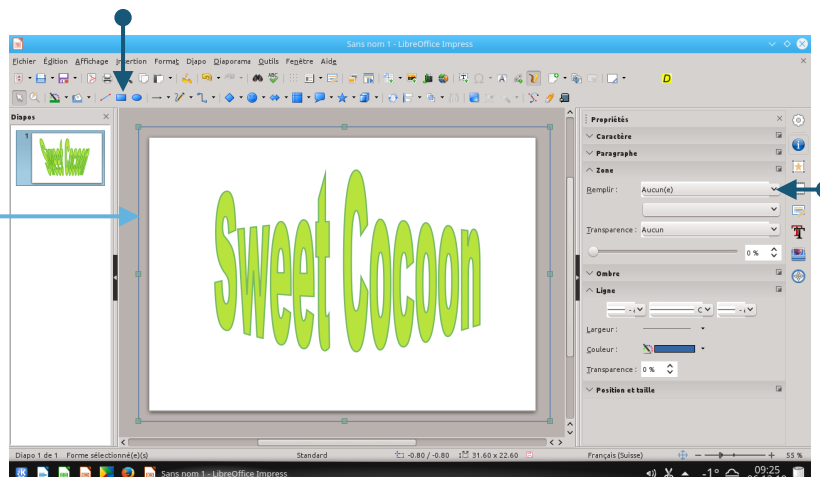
Sans nom 1 - LibreOffice Impress

Fichier Édition Affichage Insertion Format Diapo Diaporama Outils Fenêtre Aide

Diapos

1

Sweet Cocoon

Sweet Cocoon

Propriétés

Caractère

Paragraphe

Zone

Remplir : Aucun(e)

Transparence : Aucun

0 %

Ombre

Ligne

Largeur :

Couleur :

Transparence : 0 %

Position et taille

Diapo 1 de 1 Forme sélectionnée(e)(s) Standard -0.80 / -0.80 31.60 x 22.60 Français (Suisse) 55 %

Sans nom 1 - LibreOffice Impress

-1° 09:25